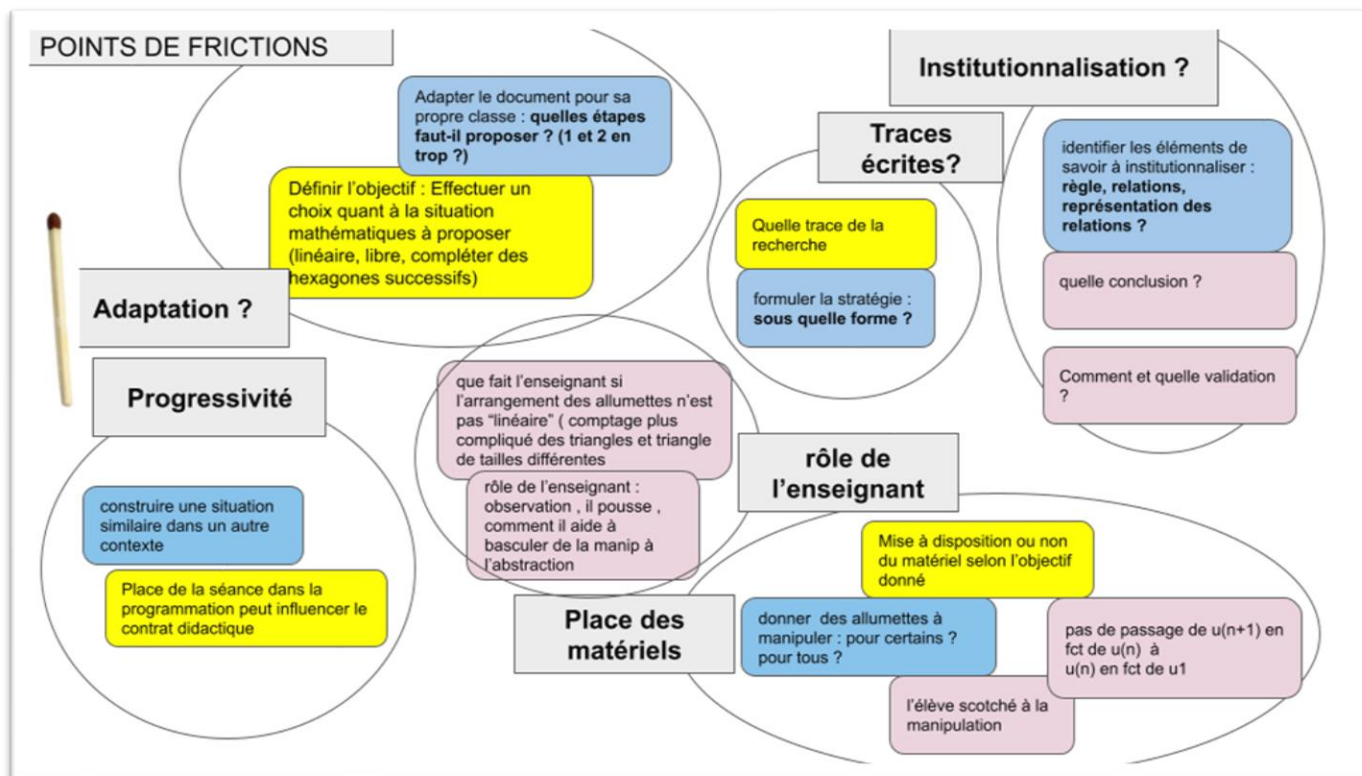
POINTS DE FRICTIONS

Adapter le document pour sa propre classe : **quelles étapes faut-il proposer ? (1 et 2 en trop ?)**

Définir l'objectif : Effectuer un choix quant à la situation mathématiques à proposer (linéaire, libre, compléter des hexagones successifs)

Adaptation ?

Institutionnalisation ?

Traces écrites?

identifier les éléments de savoir à institutionnaliser : **règle, relations, représentation des relations ?**

Quelle trace de la recherche

formuler la stratégie : **sous quelle forme ?**

quelle conclusion ?

Comment et quelle validation ?

Progressivité

que fait l'enseignant si l'arrangement des allumettes n'est pas "linéaire" ( comptage plus compliqué des triangles et triangle de tailles différentes

rôle de l'enseignant : observation , il pousse , comment il aide à basculer de la manip à l'abstraction

construire une situation similaire dans un autre contexte

Place de la séance dans la programmation peut influencer le contrat didactique

rôle de l'enseignant

Mise à disposition ou non du matériel selon l'objectif donné

Place des matériels

donner des allumettes à manipuler : pour certains ? pour tous ?

pas de passage de u(n+1) en fct de u(n) à u(n) en fct de u1

l'élève scotché à la manipulation